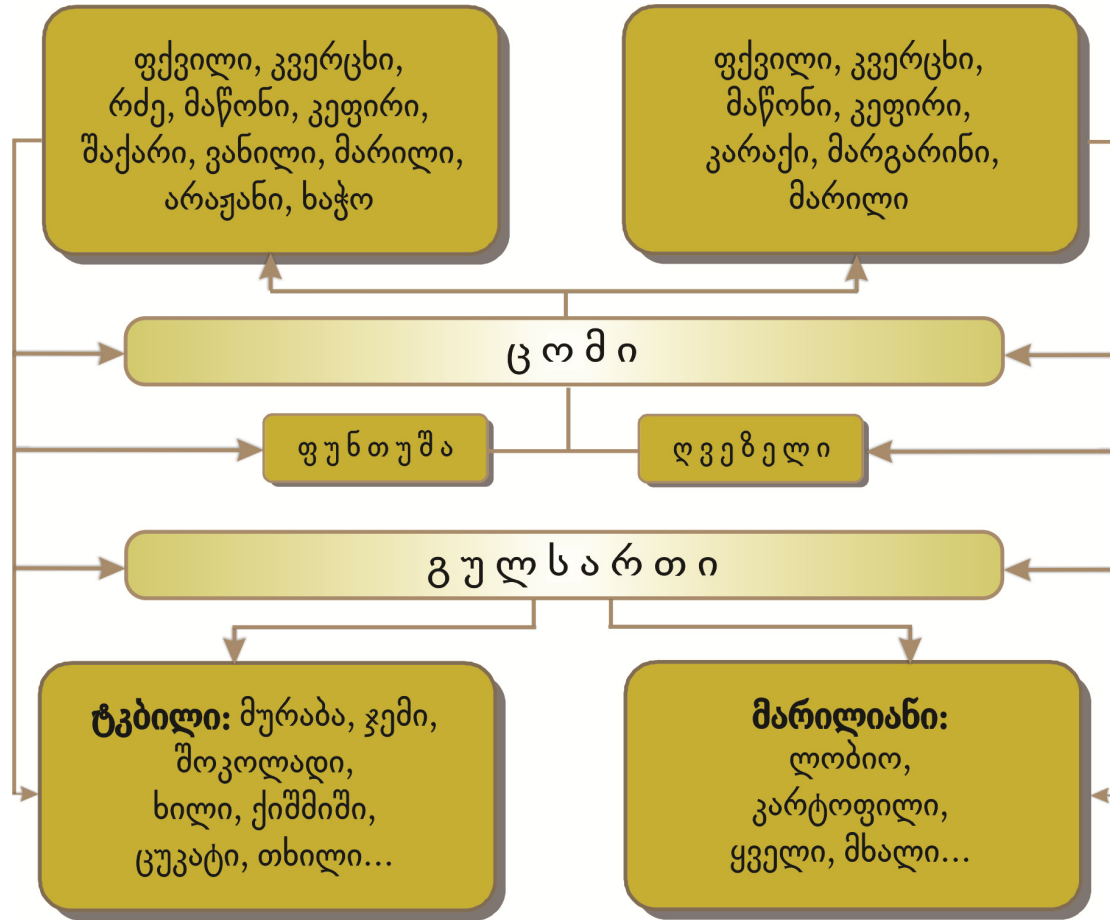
ფქვილი, კვერცხი, რძე, მაწონი, კეფირი, შაქარი, ვანილი, მარილი, არაჟანი, ხაჭო

ფქვილი, კვერცხი, მაწონი, კეფირი, კარაქი, მარგარინი, მარილი

ც ო მ ი

ფ უ ნ თ უ შ ა

ღ ვ ე ზ ე ლ ი

გ უ ლ ს ა რ თ ი

**ტკბილი:** მურაბა, ჯემი, შოკოლადი, ხილი, ქიშმიში, ცუკატი, თხილი...

**მარილიანი:** ლობიო, კარტოფილი, ყველი, მხალი...